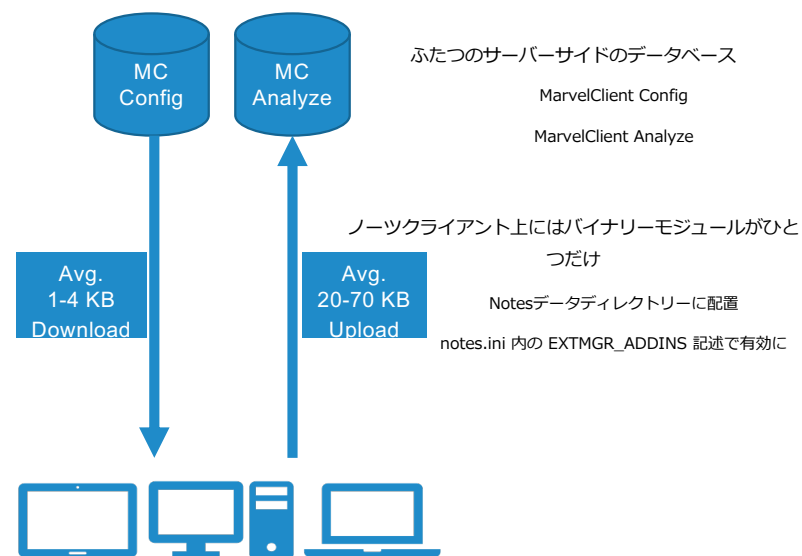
MC
Config

MC
Analyze

ふたつのサーバーサイドのデータベース

MarvelClient Config

MarvelClient Analyze

Avg.
1-4 KB
Download

Avg.
20-70 KB
Upload

ノーツクライアント上にはバイナリーモジュールがひとつだけ

Notesデータディレクトリーに配置

notes.ini 内の EXTMGR_ADDINS 記述で有効に